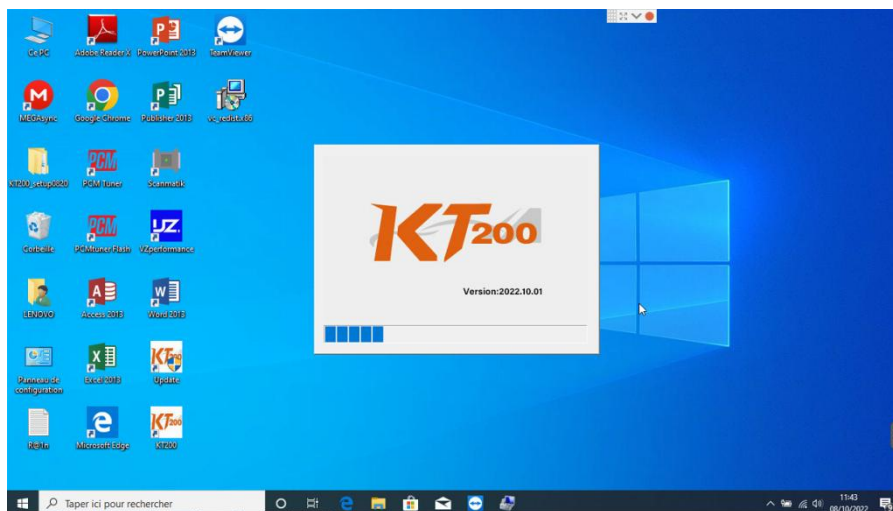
Ce PC
Adobe Reader X
PowerPoint 2013
TeamViewer
MEGAsync
Google Chrome
Publisher 2013
vc_redist.x86
KT200_setup0920
PCM Tuner
Scanmatik
Corbeille
PCMtuner Flash
VZperformance
LENOVO
Access 2013
Word 2013
Panneau de configuration
Excel 2013
Update
Rg-Tn
Microsoft Edge
KT200

KT200
Version:2022.10.01

Taper ici pour rechercher
11:43
08/10/2022